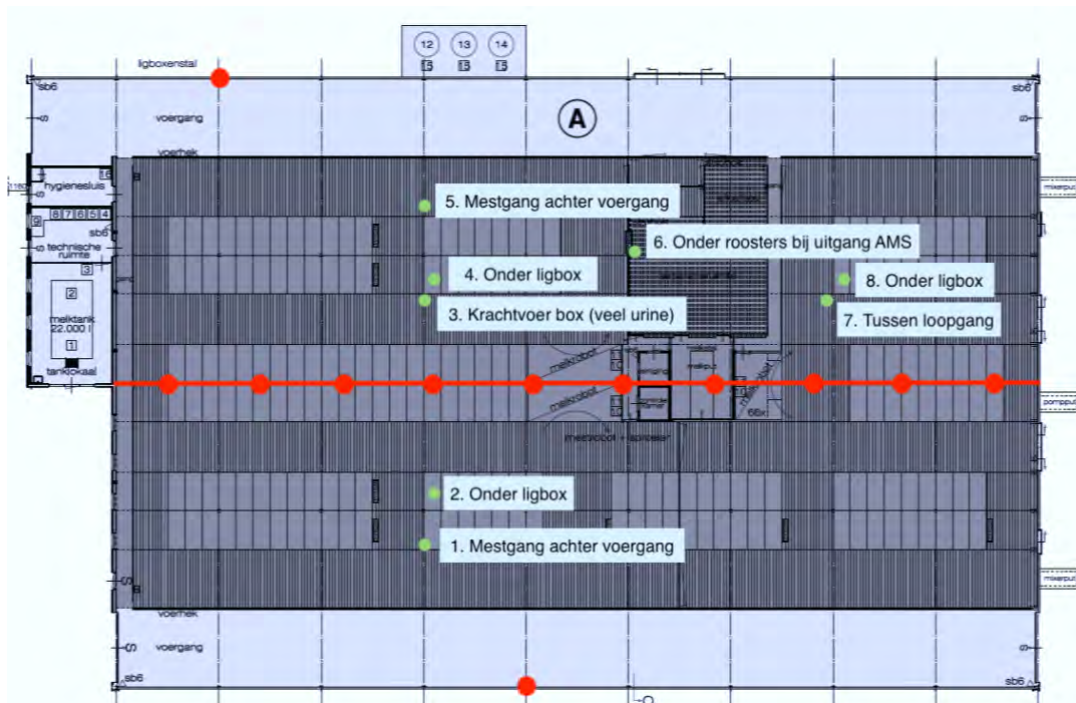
12 13 14

ligboxenstal

sb6

sb6

A

voergang

voerhek

hygienesluis

technische ruimte

melktank 22.000 l

tankokaal

5. Mestgang achter voergang

6. Onder roosters bij uitgang AMS

4. Onder ligbox

8. Onder ligbox

3. Krachtvoer box (veel urine)

7. Tussen loopgang

melkrobot

melkrobot

mestrobot + sproeier

2. Onder ligbox

1. Mestgang achter voergang

voerhek

voergang

sb6

sb6

mixerput

pompput

mixerput